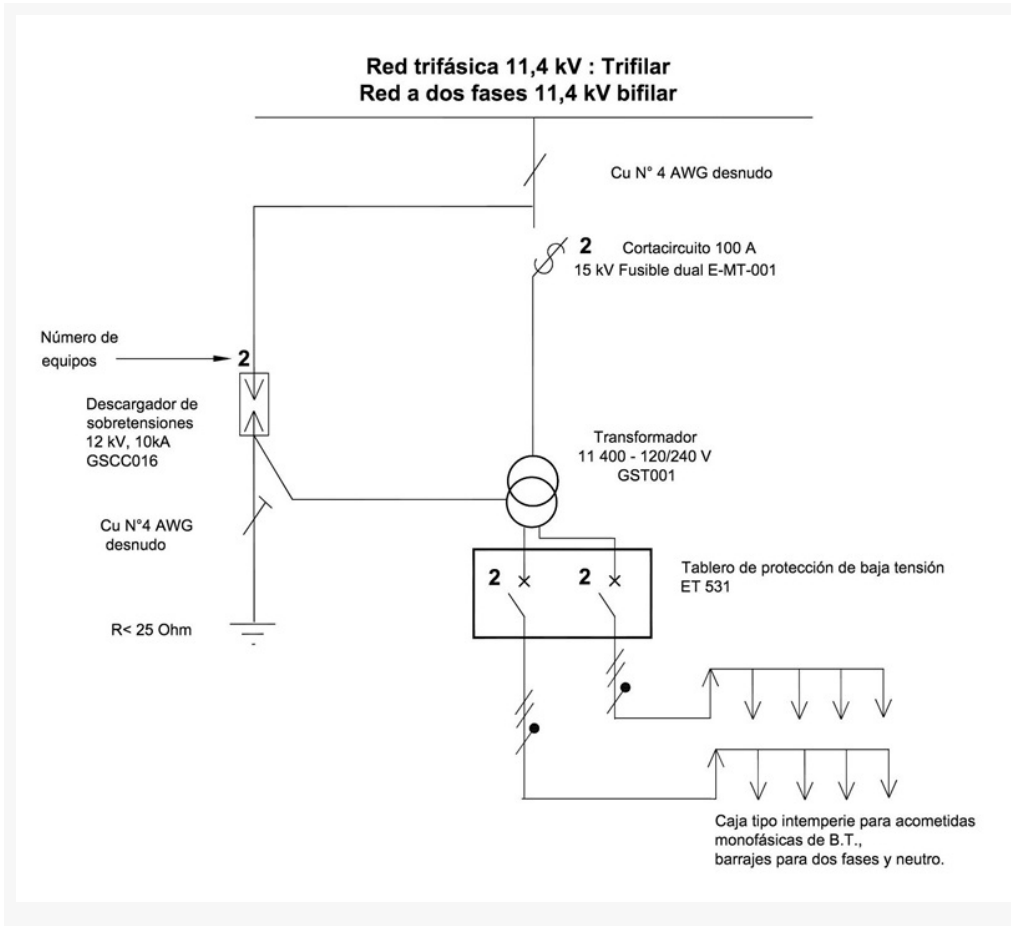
Red trifásica 11,4 kV : Trifilar
Red a dos fases 11,4 kV bifilar

Cu N° 4 AWG desnudo

2 Cortacircuito 100 A
15 kV Fusible dual E-MT-001

Número de equipos

2

Descargador de sobretensiones
12 kV, 10kA
GSCC016

Transformador
11 400 - 120/240 V
GST001

Cu N°4 AWG desnudo

Tablero de protección de baja tensión
ET 531

2 2

R< 25 Ohm

Caja tipo intemperie para acometidas monofásicas de B.T.,
barrajes para dos fases y neutro.